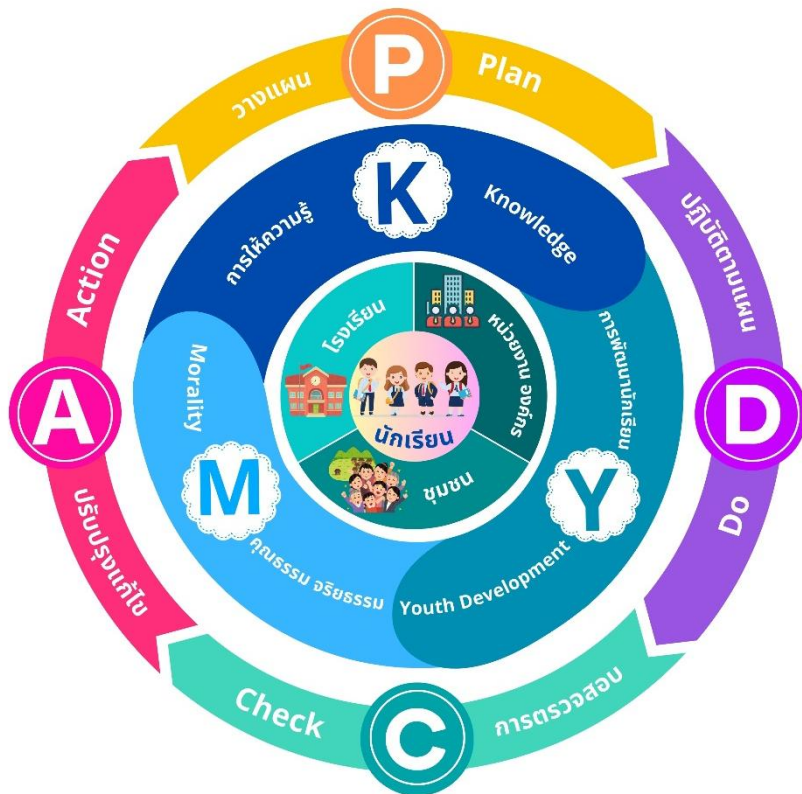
วางแผน
P
Plan
ปฏิบัติตามแผน
D
Do
การตรวจสอบ
C
Check
ปรับปรุงแก้ไข
A
Action

K
การให้ความรู้
Knowledge
Y
การพัฒนานักเรียน
Youth Development
M
คุณธรรม จริยธรรม
Morality

โรงเรียน
หน่วยงาน องค์กร
ชุมชน
นักเรียน